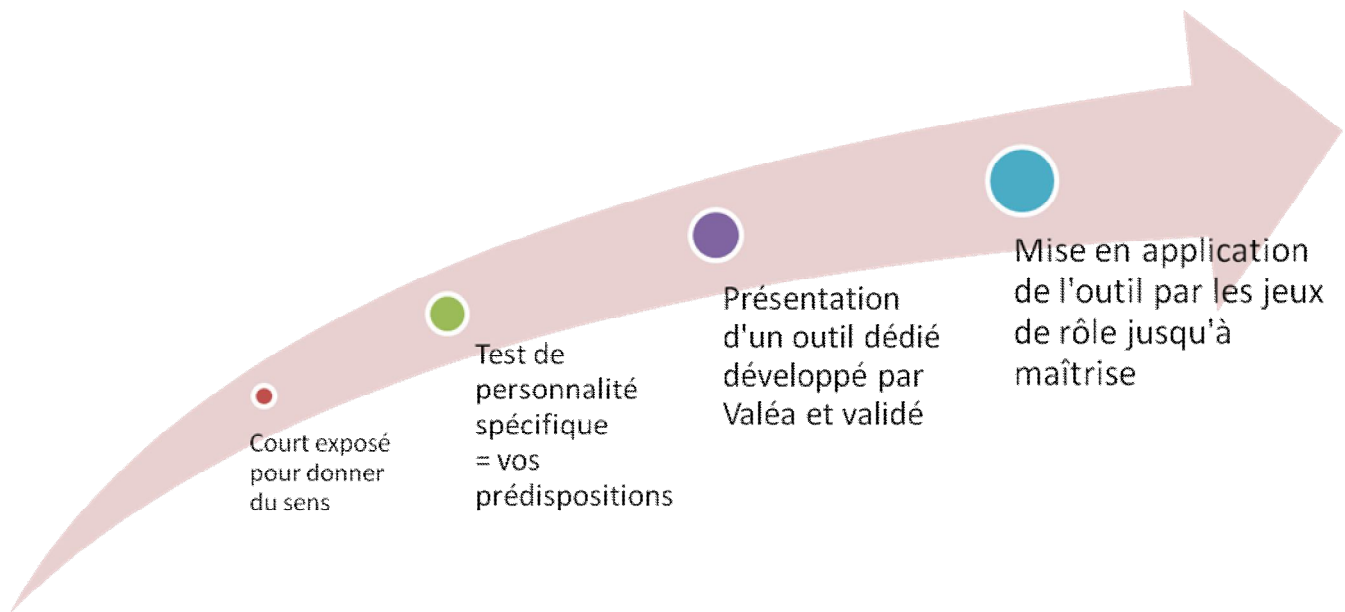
Court exposé pour donner du sens

Test de personnalité spécifique = vos prédispositions

Présentation d'un outil dédié développé par Valéa et validé

Mise en application de l'outil par les jeux de rôle jusqu'à maîtrise